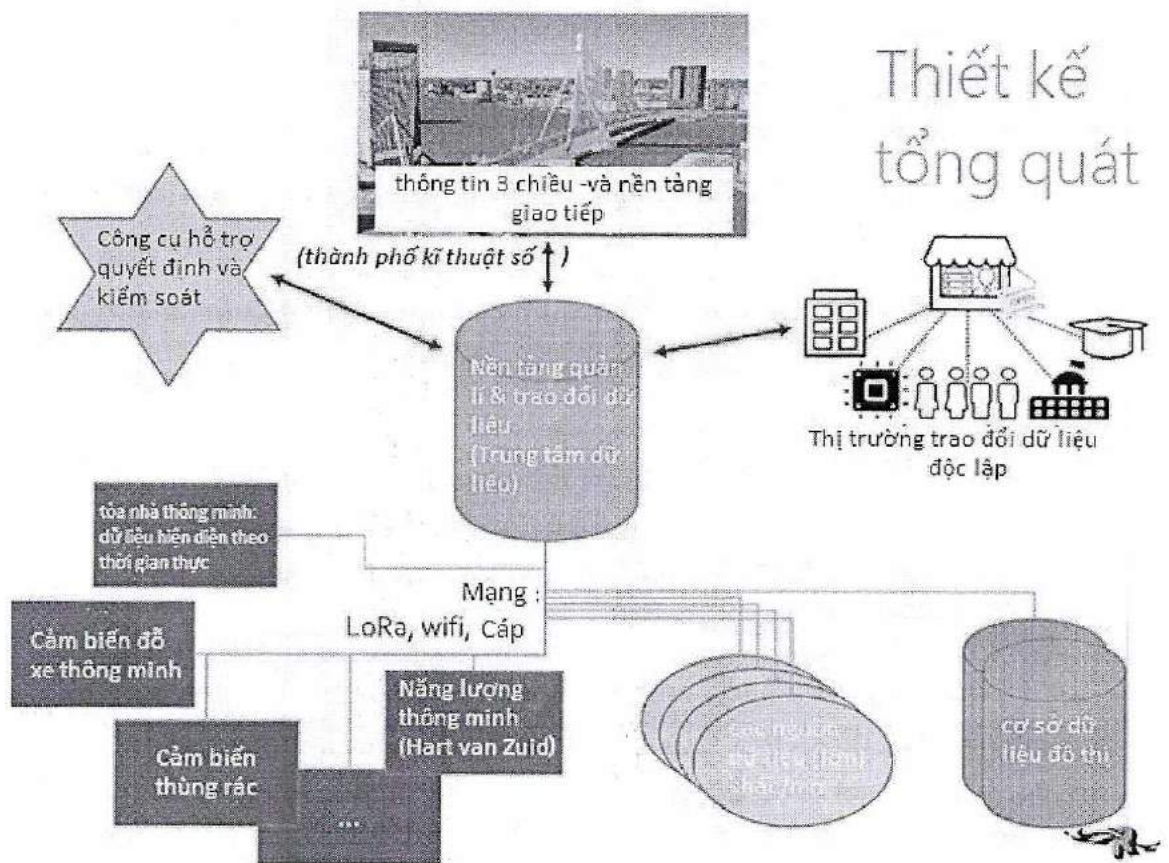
Thiết kế tổng quát

thông tin 3 chiều -và nền tảng giao tiếp

(thành phố kĩ thuật số)

Công cụ hỗ trợ quyết định và kiểm soát

Nền tảng quản lí & trao đổi dữ liệu (Trung tâm dữ liệu)

Thị trường trao đổi dữ liệu độc lập

tòa nhà thông minh: dữ liệu biến diễn theo thời gian thực

Mạng : LoRa, wifi, Cáp

Cảm biến đỗ xe thông minh

Năng lượng thông minh (Hart van Zuid)

Cảm biến thùng rác

...

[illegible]

cơ sở dữ liệu đô thị